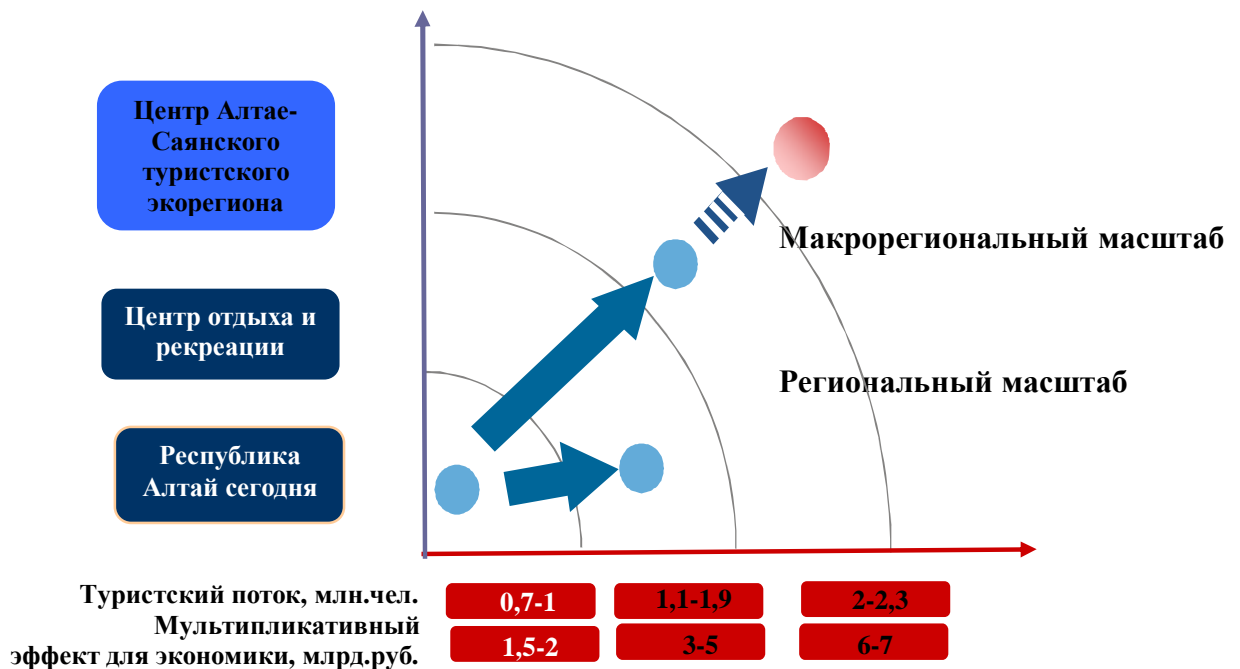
Центр Алтае-Саянского туристского экорегиона

Центр отдыха и рекреации

Республика Алтай сегодня

Макрорегиональный масштаб

Региональный масштаб

Туристский поток, млн.чел.

| 0,7-1 | 1,1-1,9 | 2-2,3 |
|---|---|---|
| 1,5-2 | 3-5 | 6-7 |

Мультипликативный эффект для экономики, млрд.руб.